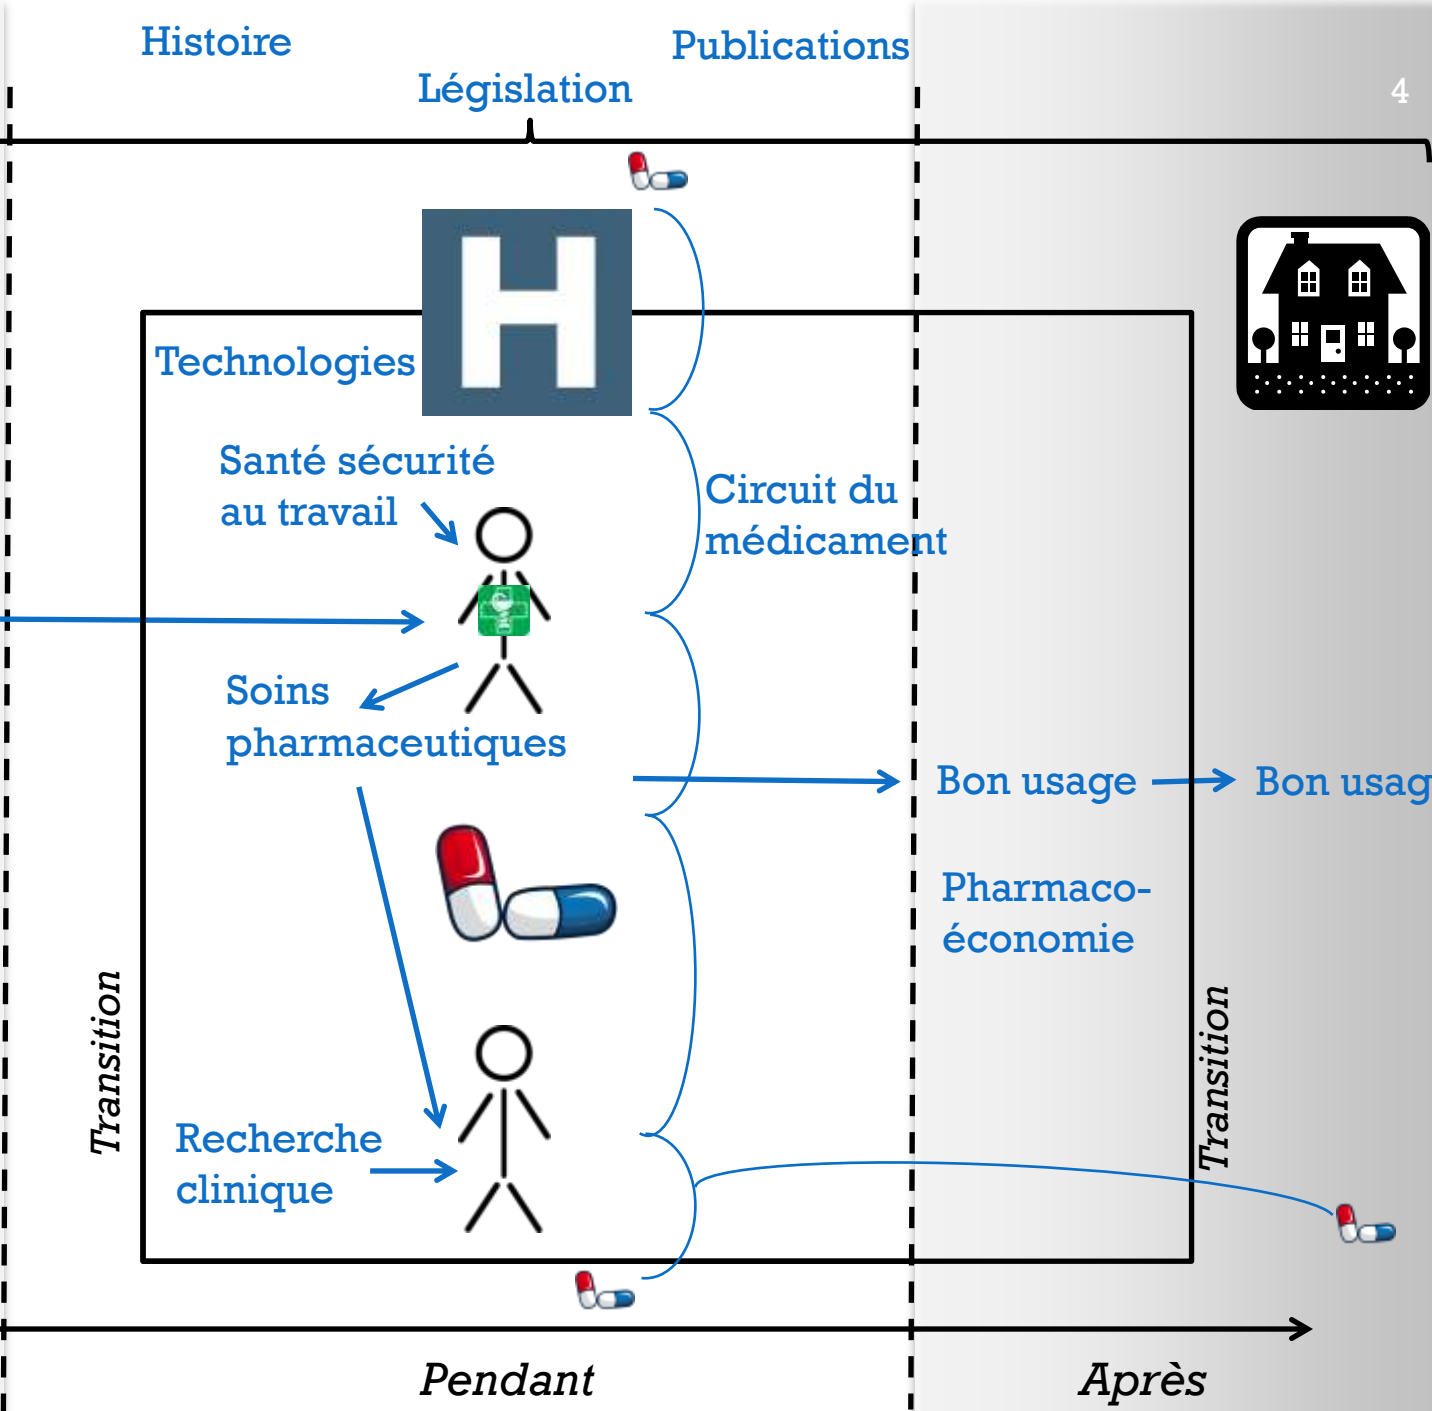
Histoire

Publications

Législation

4

Technologies

Santé sécurité au travail

Circuit du médicament

Soins pharmaceutiques

Bon usage

Bon usag

Pharmaco-économie

Transition

Transition

Recherche clinique

Pendant

Après